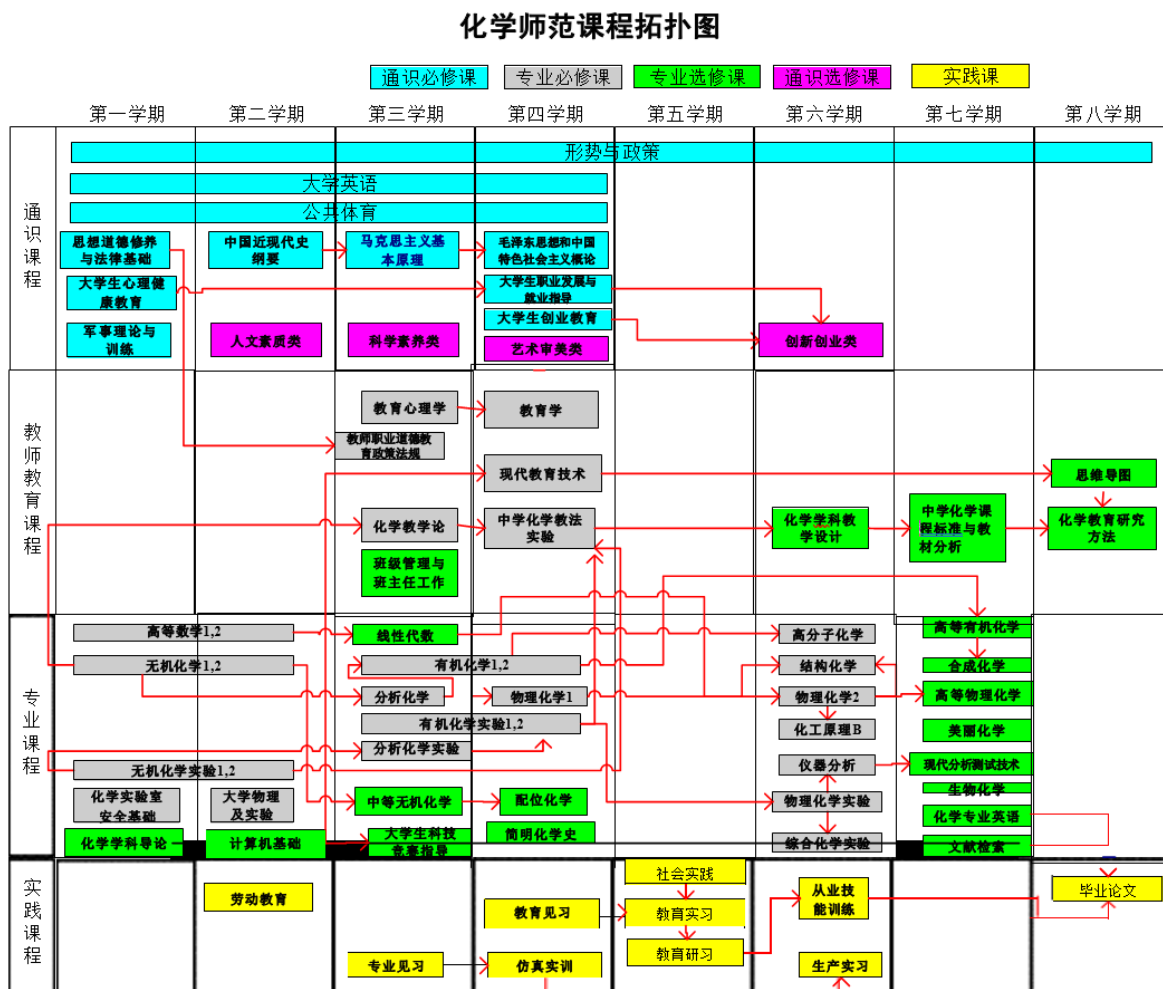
化学师范课程拓扑图

通识必修课 专业必修课 专业选修课 通识选修课 实践课

第一学期 第二学期 第三学期 第四学期 第五学期 第六学期 第七学期 第八学期

通识课程

形势与政策
大学英语
公共体育
思想道德修养与法律基础
中国近现代史纲要
马克思主义基本原理
毛泽东思想和中国特色社会主义概论
大学生心理健康教育
大学生职业发展与就业指导
大学生创业教育
军事理论与训练
人文素质类
科学素养类
艺术审美类
创新创业类

教师教育课程

教育心理学
教育学
教师职业道德教育政策法规
现代教育技术
思维导图
化学教学论
中学化学教法实验
化学学科教学设计
中学化学课程标准与教材分析
化学教育研究方法
班级管理与班主任工作

专业课程

高等数学1,2
线性代数
高分子化学
高等有机化学
无机化学1,2
有机化学1,2
结构化学
合成化学
分析化学
物理化学1
物理化学2
高等物理化学
有机化学实验1,2
化工原理B
美丽化学
分析化学实验
无机化学实验1,2
仪器分析
现代分析测试技术
生物化学
化学实验室安全基础
大学物理及实验
中等无机化学
配位化学
物理化学实验
化学专业英语
化学学科导论
计算机基础
大学生科技竞赛指导
简明化学史
综合化学实验
文献检索

实践课程

劳动教育
社会实践
从业技能训练
毕业论文
教育见习
教育实习
教育研习
专业见习
仿真实训
生产实习